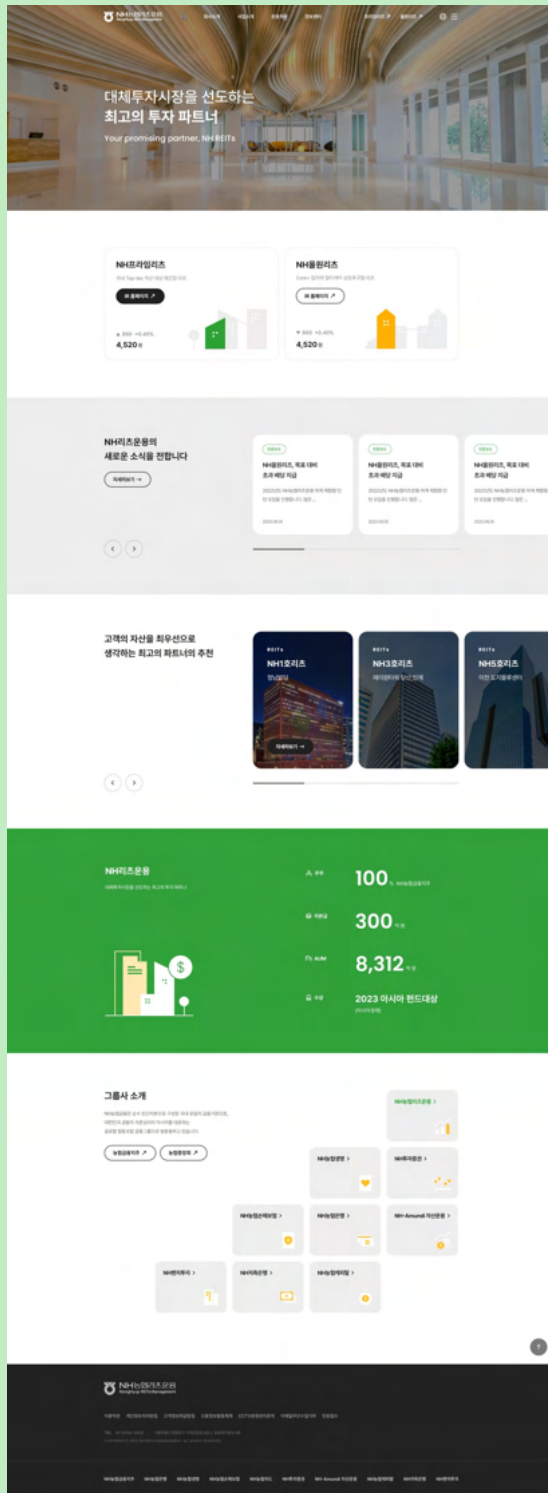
NH농협리츠운용

대체투자시장을 선도하는
최고의 투자 파트너

Your promising partner, NH REITs

NH프라임리츠

홈페이지 ↗

4,520

NH올원리츠

홈페이지 ↗

4,520

NH리츠운용의
새로운 소식을 전합니다

자세히보기 →

NH올원리츠, 목표 대비 초과 배당 지급

NH올원리츠, 목표 대비 초과 배당 지급

NH올원리츠, 목표 대비 초과 배당 지급

고객의 자산을 최우선으로
생각하는 최고의 파트너의 추천

REITs
NH1호리츠

자세히보기 →

REITs
NH3호리츠

REITs
NH5호리츠

NH리츠운용

100

300

8,312

2023 아시아 펀드대상

그룹사 소개

농협금융지주 ↗
농협중앙회 ↗

NH농협리츠운용 >
NH농협생명 >
NH투자증권 >
NH농협손해보험 >
NH농협은행 >
NH-Amundi 자산운용 >
NH벤처투자 >
NH저축은행 >
NH농협캐피탈 >

NH농협리츠운용